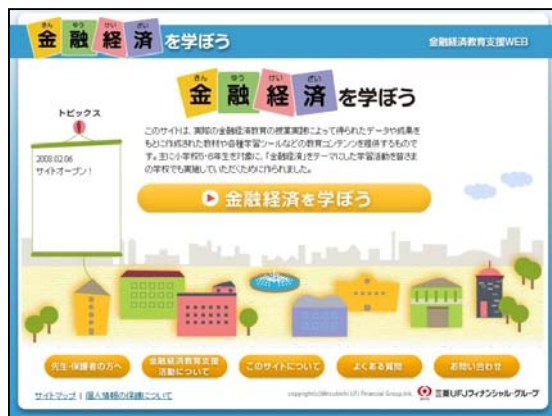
きん ゆう けい ざい
金融経済を学ぼう

金融経済教育支援WEB

きん ゆう けい ざい
金融経済を学ぼう

トピックス

2008.02.06
サイトオープン!

このサイトは、実際の金融経済教育の授業実践によって得られたデータや成果をもとに作成された教材や各種学習ツールなどの教育コンテンツを提供するものです。主に小学校5・6年生を対象に、「金融経済」をテーマにした学習活動を皆さまの学校でも実施していただくために作られました。

金融経済を学ぼう

先生・保護者の方へ

金融経済教育支援活動について

このサイトについて

よくある質問

お問い合わせ

サイトマップ | 個人情報の保護について

copyright(c)Mitsubishi UFJ Financial Group,Inc.

三菱UFJフィナンシャル・グループ